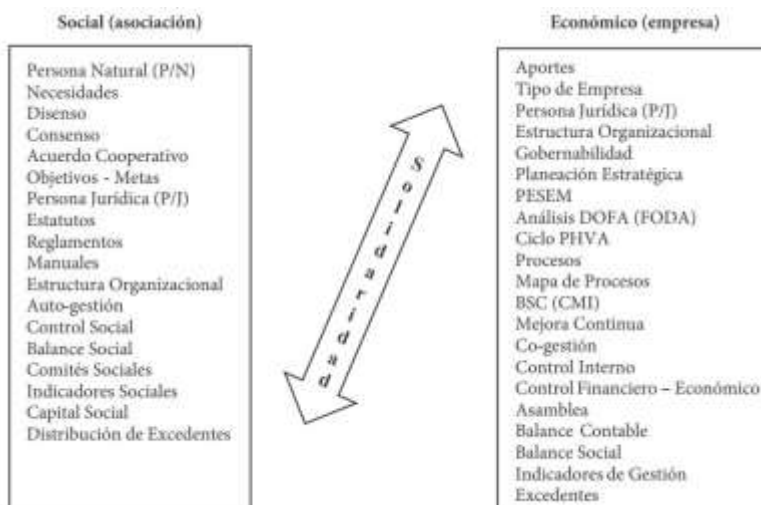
Social (asociación)

Persona Natural (P/N)
Necesidades
Disenso
Consenso
Acuerdo Cooperativo
Objetivos - Metas
Persona Jurídica (P/J)
Estatutos
Reglamentos
Manuales
Estructura Organizacional
Auto-gestión
Control Social
Balance Social
Comités Sociales
Indicadores Sociales
Capital Social
Distribución de Excedentes

Solidaridad

Económico (empresa)

Aportes
Tipo de Empresa
Persona Jurídica (P/J)
Estructura Organizacional
Gobernabilidad
Planeación Estratégica
PESEM
Análisis DOFA (FODA)
Ciclo PHVA
Procesos
Mapa de Procesos
BSC (CMI)
Mejora Continua
Co-gestión
Control Interno
Control Financiero – Económico
Asamblea
Balance Contable
Balance Social
Indicadores de Gestión
Excedentes